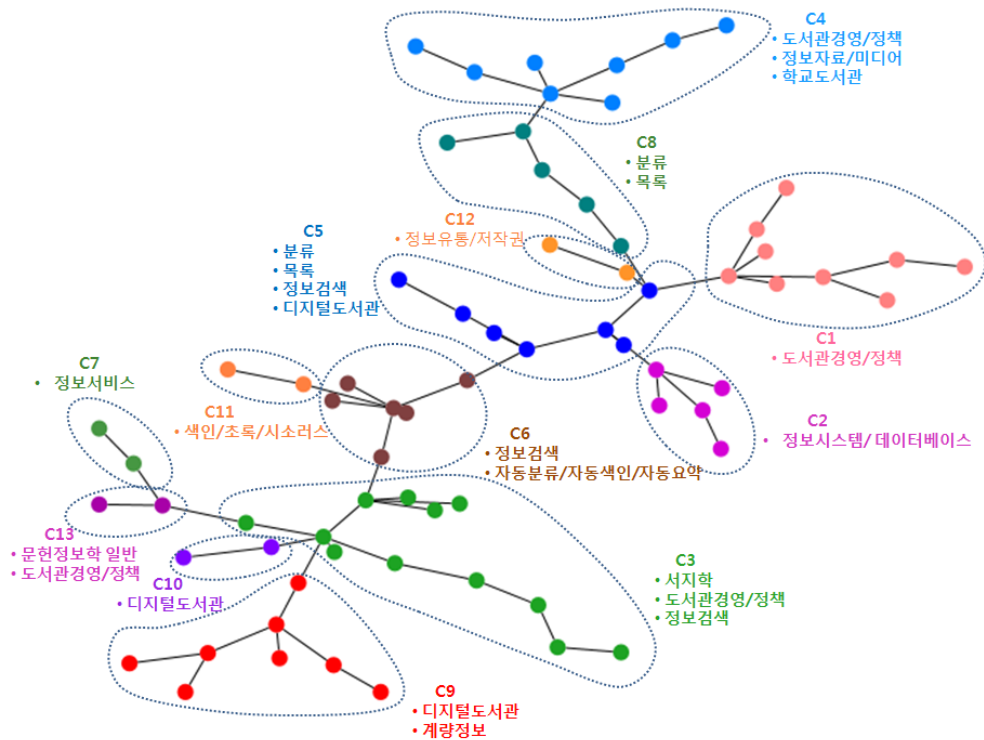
C4
• 도서관경영/정책
• 정보자료/미디어
• 학교도서관

C8
• 분류
• 목록

C12
• 정보유통/저작권

C5
• 분류
• 목록
• 정보검색
• 디지털도서관

C1
• 도서관경영/정책

C7
• 정보서비스

C2
• 정보시스템/데이터베이스

C11
• 색인/초록/시소러스

C6
• 정보검색
• 자동분류/자동색인/자동요약

C13
• 문헌정보학 일반
• 도서관경영/정책

C3
• 서지학
• 도서관경영/정책
• 정보검색

C10
• 디지털도서관

C9
• 디지털도서관
• 계량정보